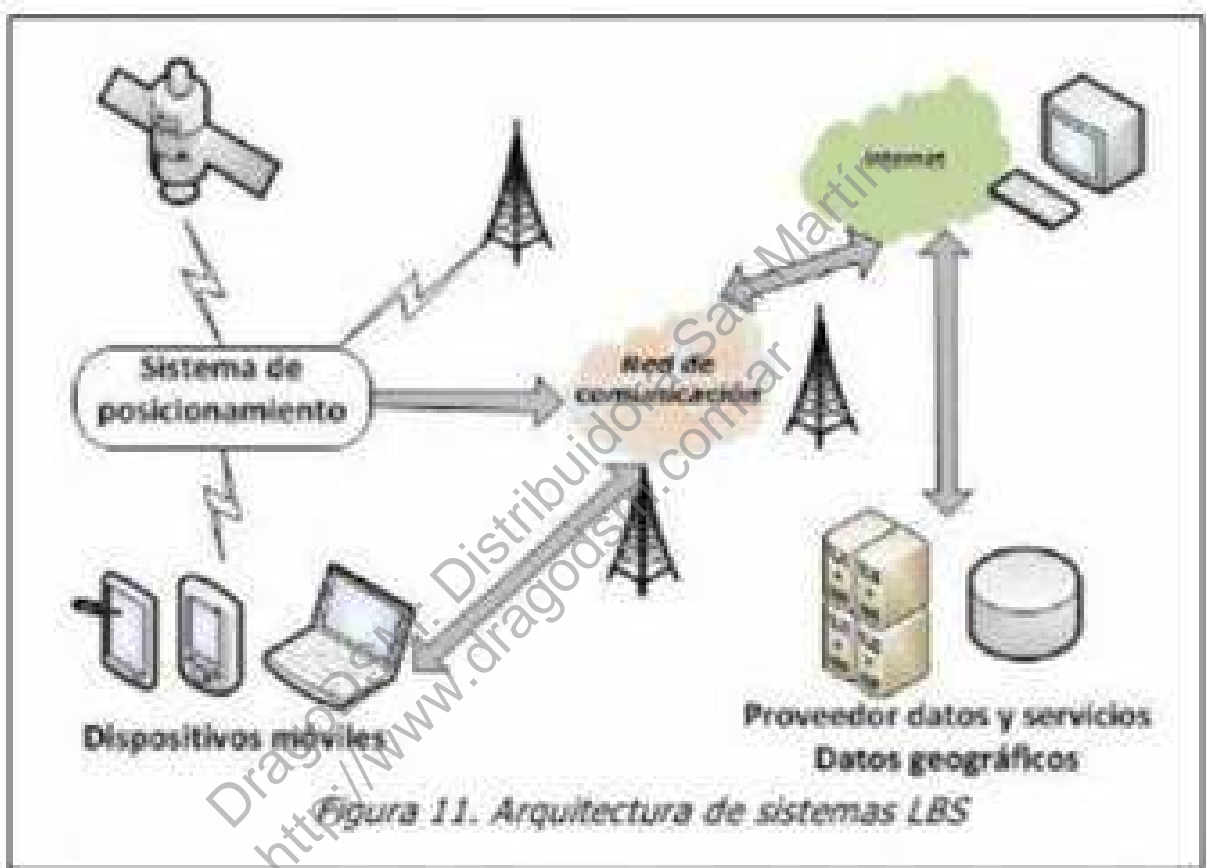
Internet

Sistema de posicionamiento

Red de comunicación

Dispositivos móviles

Proveedor datos y servicios
Datos geográficos

Figura 11. Arquitectura de sistemas LBS

DragoDSM. Distribuidora San Martín
http://www.dragodsm.com.ar